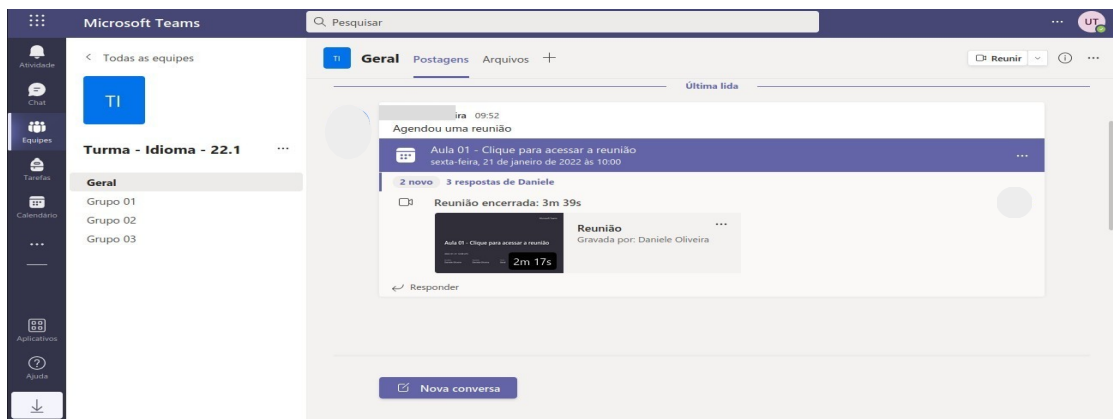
Microsoft Teams

Pesquisar

... UT

Atividade

Chat

Equipes

Tarefas

Calendário

...

Aplicativos

Ajuda

< Todas as equipes

TI

Turma - Idioma - 22.1 ...

Geral

Grupo 01

Grupo 02

Grupo 03

TI Geral Postagens Arquivos +

Reunir

Última lida

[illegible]ira 09:52

Agendou uma reunião

Aula 01 - Clique para acessar a reunião

sexta-feira, 21 de janeiro de 2022 às 10:00

...

2 novo 3 respostas de Daniele

Reunião encerrada: 3m 39s

Aula 01 - Clique para acessar a reunião

2m 17s

Reunião ...

Gravada por: Daniele Oliveira

Responder

Nova conversa